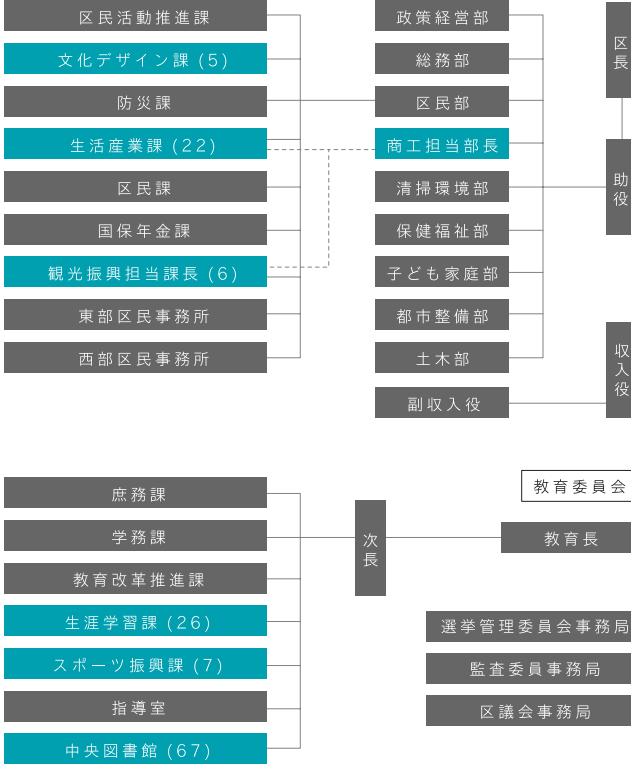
区民活動推進課
文化デザイン課（5）
防災課
生活産業課（22）
区民課
国保年金課
観光振興担当課長（6）
東部区民事務所
西部区民事務所

政策経営部
総務部
区民部
商工担当部長
清掃環境部
保健福祉部
子ども家庭部
都市整備部
土木部
副収入役

区長
助役
収入役

庶務課
学務課
教育改革推進課
生涯学習課（26）
スポーツ振興課（7）
指導室
中央図書館（67）

次長

教育委員会
教育長

選挙管理委員会事務局
監査委員事務局
区議会事務局